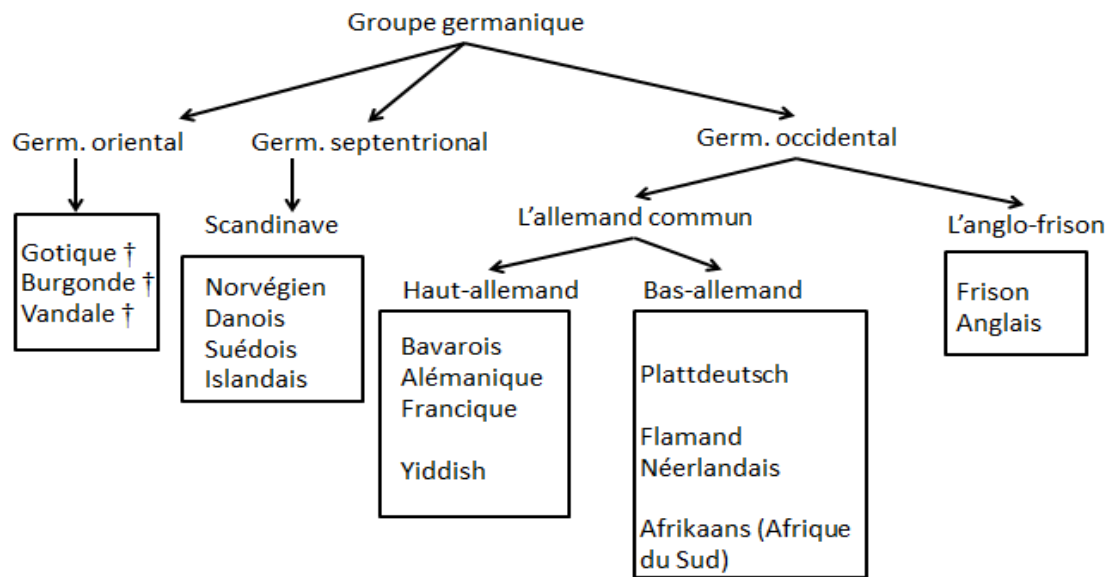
Groupe germanique

Germ. oriental

Gotique †
Burgonde †
Vandale †

Germ. septentrional

Scandinave

Norvégien
Danois
Suédois
Islandais

Germ. occidental

L'allemand commun

Haut-allemand

Bavarois
Alémanique
Francique

Yiddish

Bas-allemand

Plattdeutsch

Flamand
Néerlandais

Afrikaans (Afrique du Sud)

L'anglo-frison

Frison
Anglais